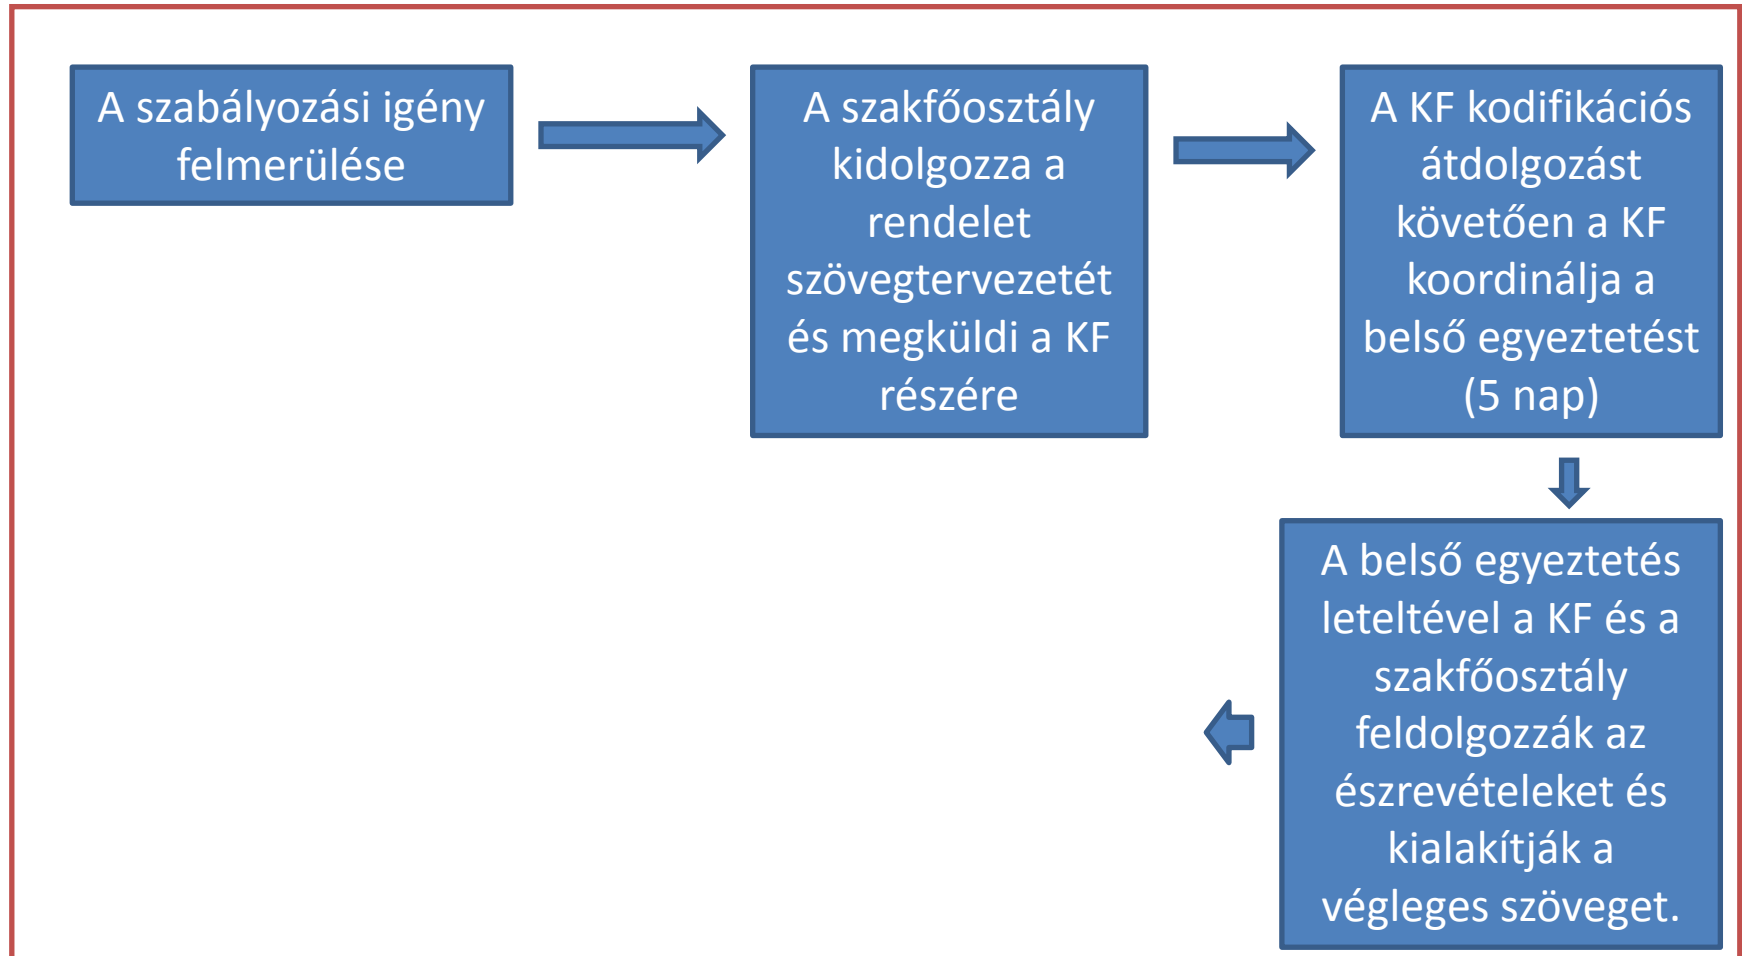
A szabályozási igény felmerülése

A szakfőosztály kidolgozza a rendelet szövegtervezetét és megküldi a KF részére

A KF kodifikációs átdolgozást követően a KF koordinálja a belső egyeztetést (5 nap)

A belső egyeztetés leteltével a KF és a szakfőosztály feldolgozzák az észrevételeket és kialakítják a végleges szöveget.